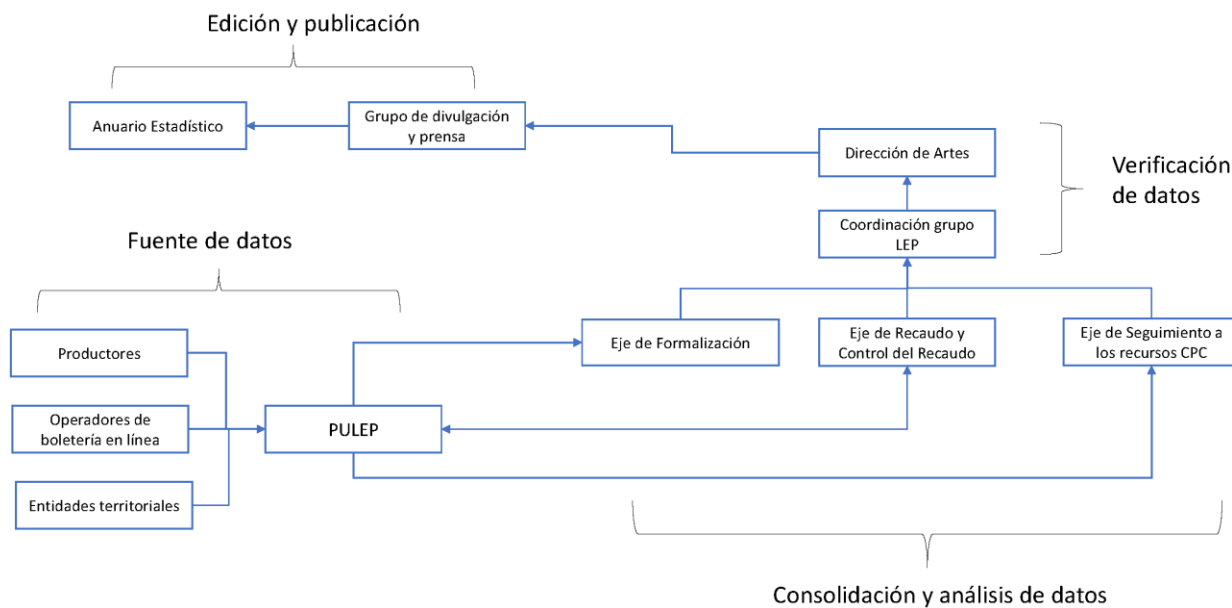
Edición y publicación

Anuario Estadístico

Grupo de divulgación y prensa

Dirección de Artes

Verificación de datos

Coordinación grupo LEP

Fuente de datos

Productores

Operadores de boletería en línea

Entidades territoriales

PULEP

Eje de Formalización

Eje de Recaudo y Control del Recaudo

Eje de Seguimiento a los recursos CPC

Consolidación y análisis de datos